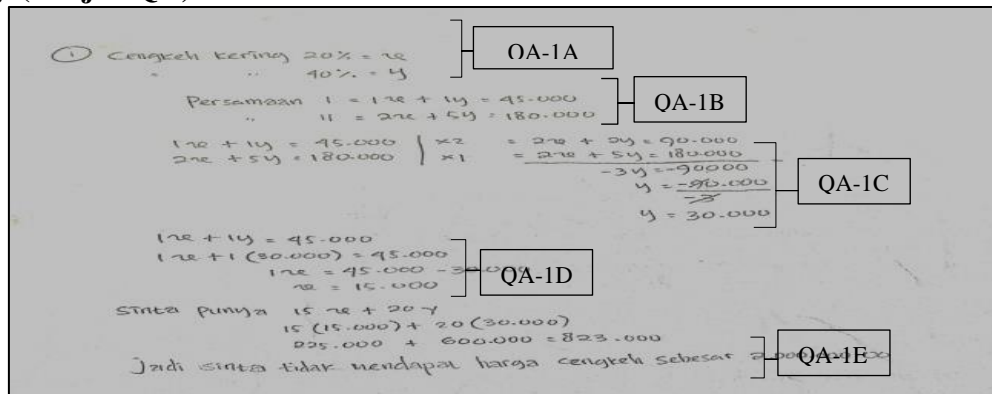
① Cengkeh kering 20% = x
" " 40% = y

QA-1A

Persamaan I = 1x + 1y = 45.000
" II = 2x + 5y = 180.000

QA-1B

1x + 1y = 45.000 | ×2 = 2x + 2y = 90.000
2x + 5y = 180.000 | ×1 = 2x + 5y = 180.000
-3y = -90000
y = $\frac{-90.000}{-3}$
y = 30.000

QA-1C

1x + 1y = 45.000
1x + 1 (30.000) = 45.000
1x = 45.000 - 3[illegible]
x = 15.000

QA-1D

Sinta punya 15x + 20y
15 (15.000) + 20 (30.000)
225.000 + 600.000 = 823.000
Jadi sinta tidak mendapat harga cengkeh sebesar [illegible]

QA-1E